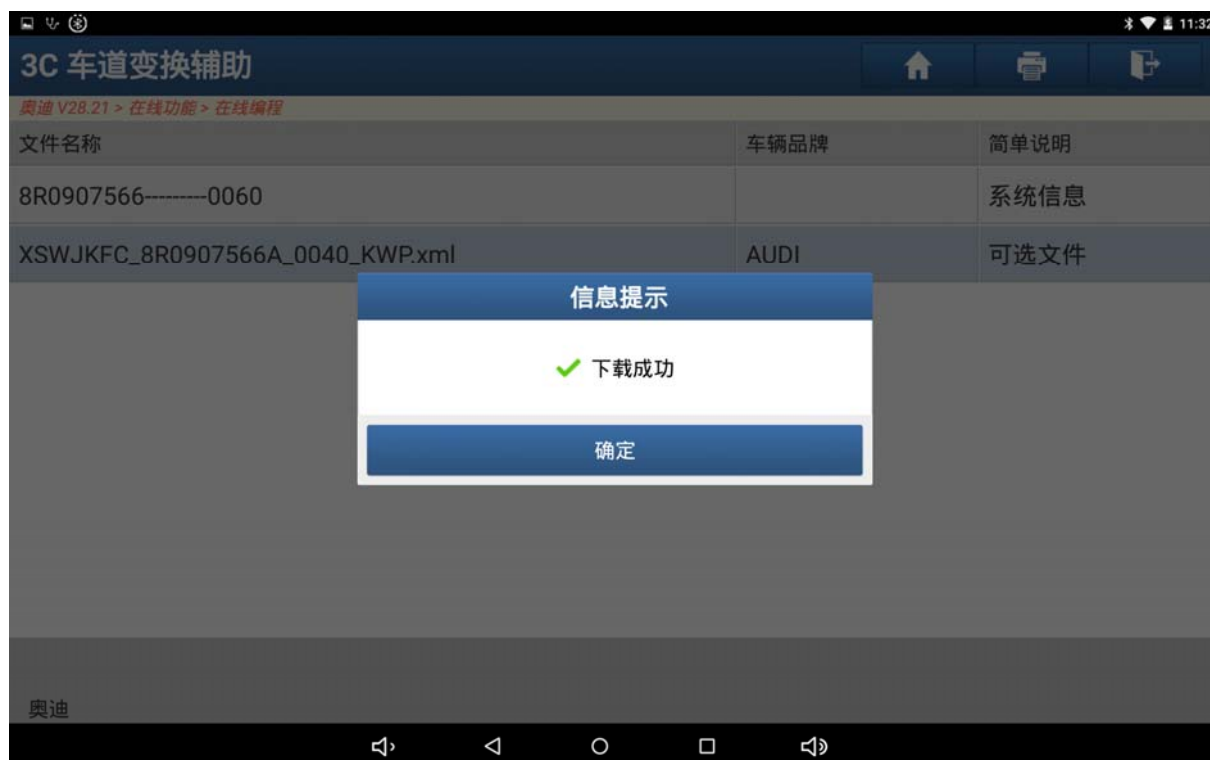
11:32

3C 车道变换辅助

奥迪 V28.21 > 在线功能 > 在线编程

| 文件名称 | 车辆品牌 | 简单说明 |
|---|---|---|
| 8R0907566---------0060 | | 系统信息 |
| XSWJKFC_8R0907566A_0040_KWP.xml | AUDI | 可选文件 |

信息提示

下载成功

确定

奥迪